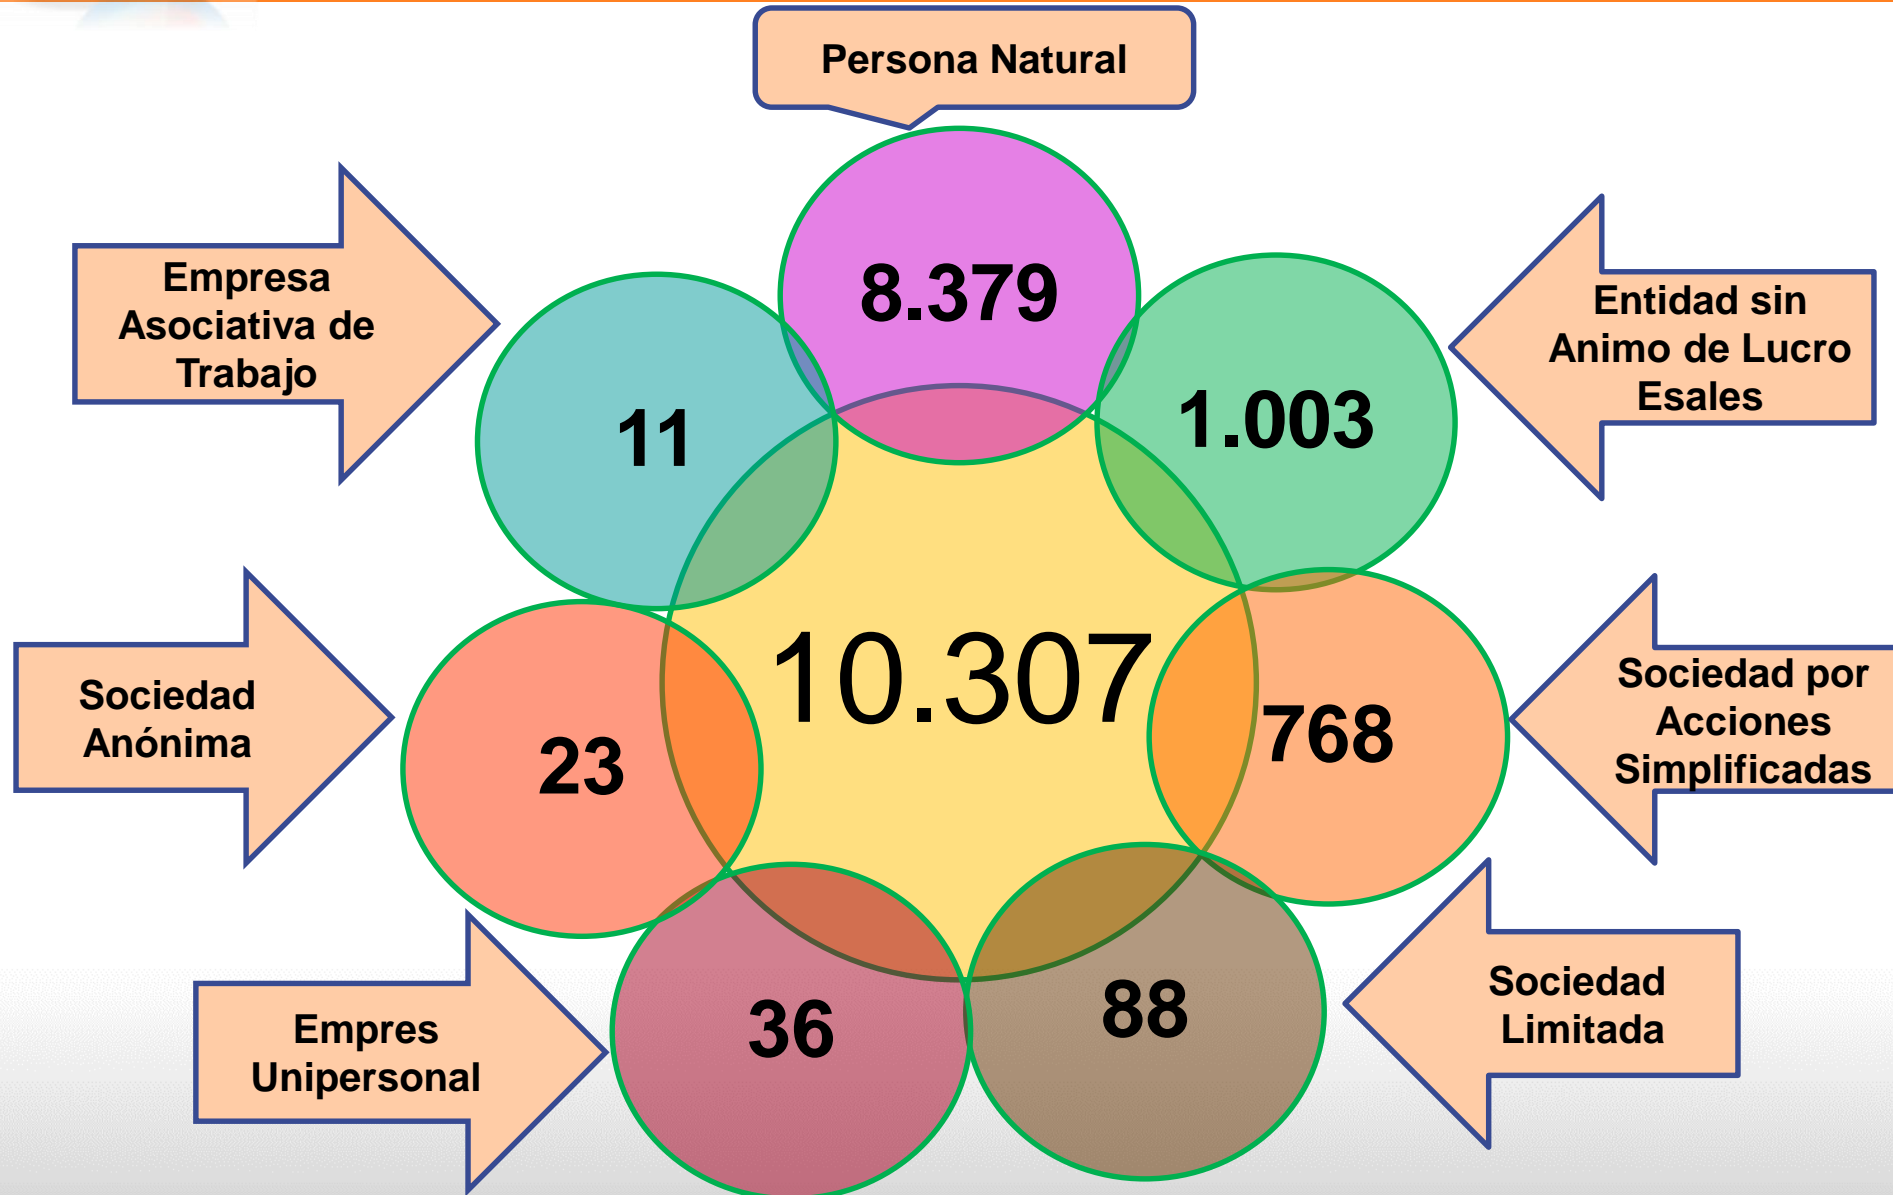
Persona Natural

8.379

Empresa Asociativa de Trabajo

11

Entidad sin Animo de Lucro Esales

1.003

10.307

Sociedad Anónima

23

768

Sociedad por Acciones Simplificadas

36

88

Empres Unipersonal

Sociedad Limitada